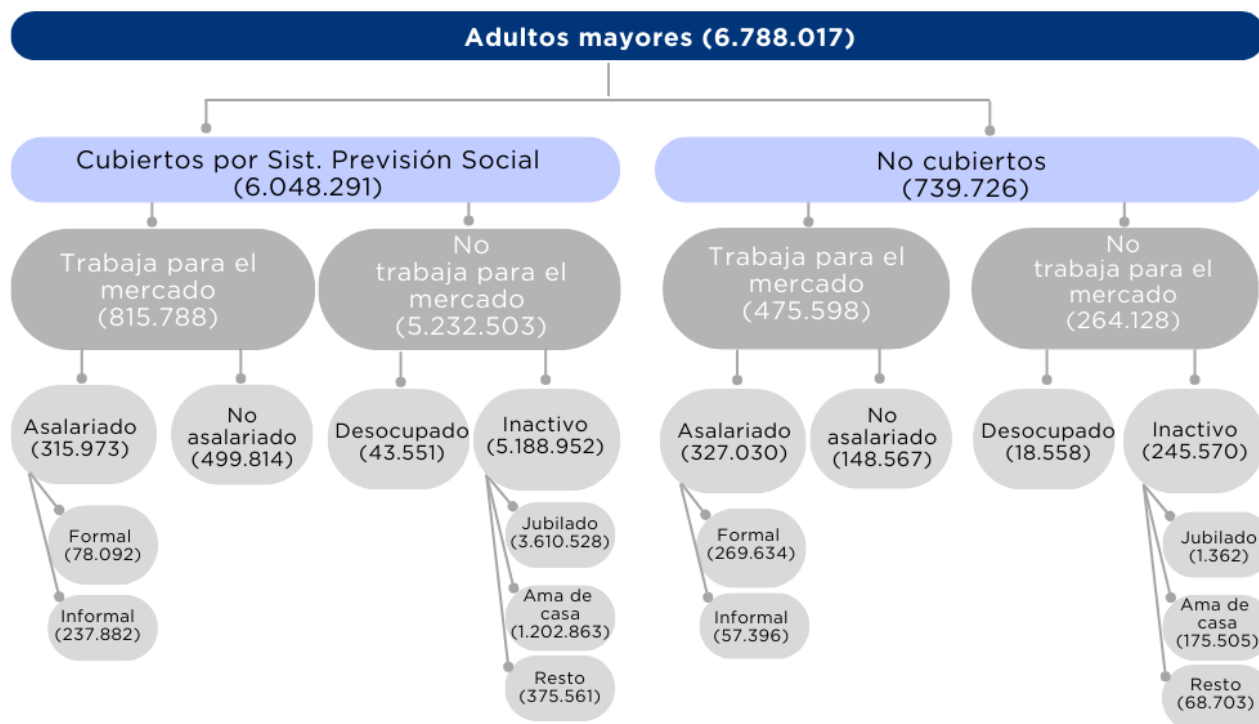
Adultos mayores (6.788.017)

Cubiertos por Sist. Previsión Social (6.048.291)

No cubiertos (739.726)

Trabaja para el mercado (815.788)

No trabaja para el mercado (5.232.503)

Trabaja para el mercado (475.598)

No trabaja para el mercado (264.128)

Asalariado (315.973)

No asalariado (499.814)

Desocupado (43.551)

Inactivo (5.188.952)

Asalariado (327.030)

No asalariado (148.567)

Desocupado (18.558)

Inactivo (245.570)

Formal (78.092)

Informal (237.882)

Jubilado (3.610.528)

Ama de casa (1.202.863)

Resto (375.561)

Formal (269.634)

Informal (57.396)

Jubilado (1.362)

Ama de casa (175.505)

Resto (68.703)